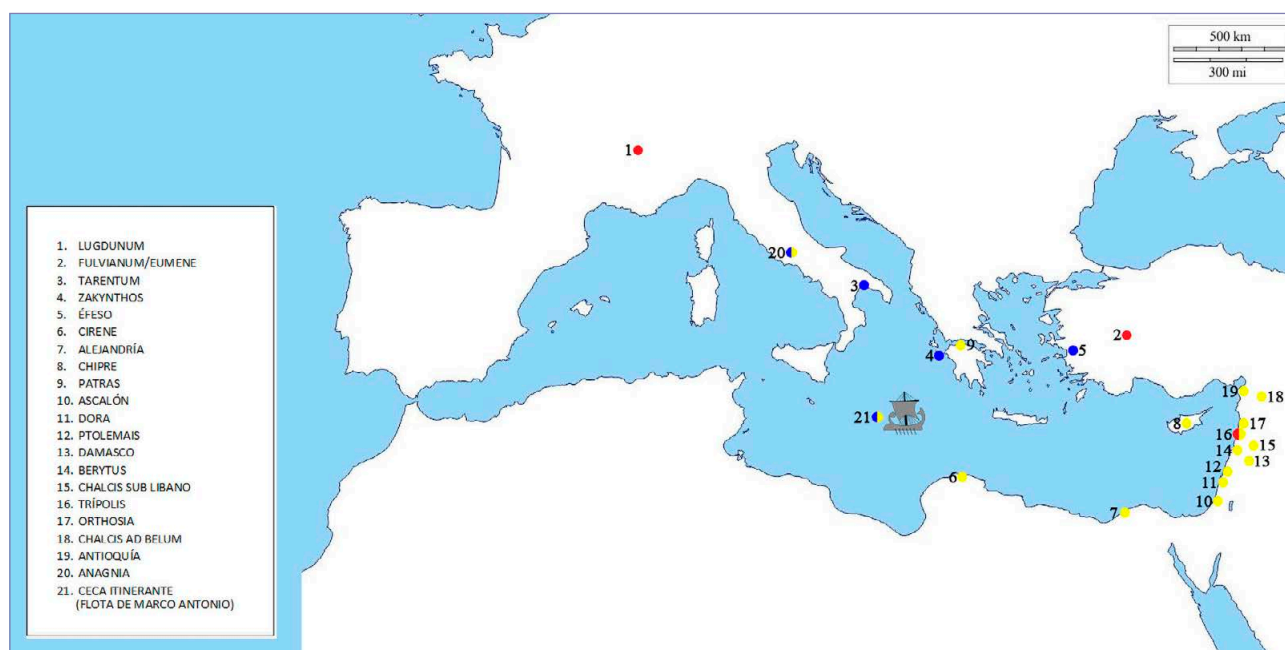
500 km
300 mi

1. LUGDUNUM
2. FULVIANUM/EUMENE
3. TARENTUM
4. ZAKYNTHOS
5. ÉFESO
6. CIRENE
7. ALEJANDRÍA
8. CHIPRE
9. PATRAS
10. ASCALÓN
11. DORA
12. PTOLEMAIS
13. DAMASCO
14. BERYTUS
15. CHALCIS SUB LIBANO
16. TRÍPOLIS
17. ORTHOSIA
18. CHALCIS AD BELUM
19. ANTIOQUÍA
20. ANAGNIA
21. CECA ITINERANTE (FLOTA DE MARCO ANTONIO)

1
20
3
2
4
9
5
19
18
21
8
17
16
15
14
13
12
11
10
6
7